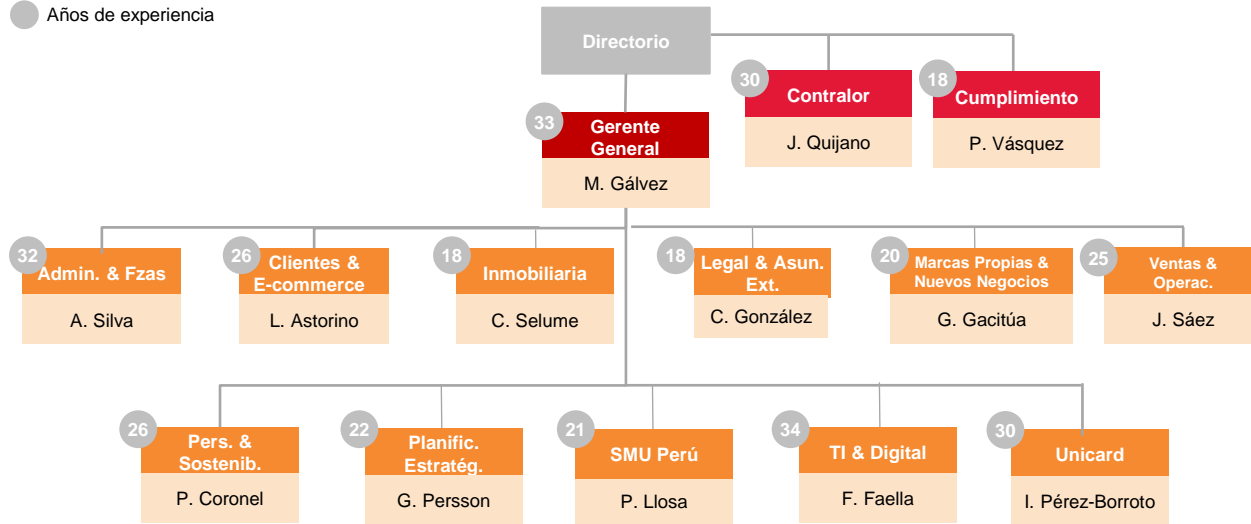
Años de experiencia

Directorio

30 Contralor
J. Quijano

18 Cumplimiento
P. Vásquez

33 Gerente General
M. Gálvez

32 Admin. & Fzas
A. Silva

26 Clientes & E-commerce
L. Astorino

18 Inmobiliaria
C. Selume

18 Legal & Asun. Ext.
C. González

20 Marcas Propias & Nuevos Negocios
G. Gacitúa

25 Ventas & Operac.
J. Sáez

26 Pers. & Sostenib.
P. Coronel

22 Planific. Estratég.
G. Persson

21 SMU Perú
P. Llosa

34 TI & Digital
F. Faella

30 Unicard
I. Pérez-Borroto